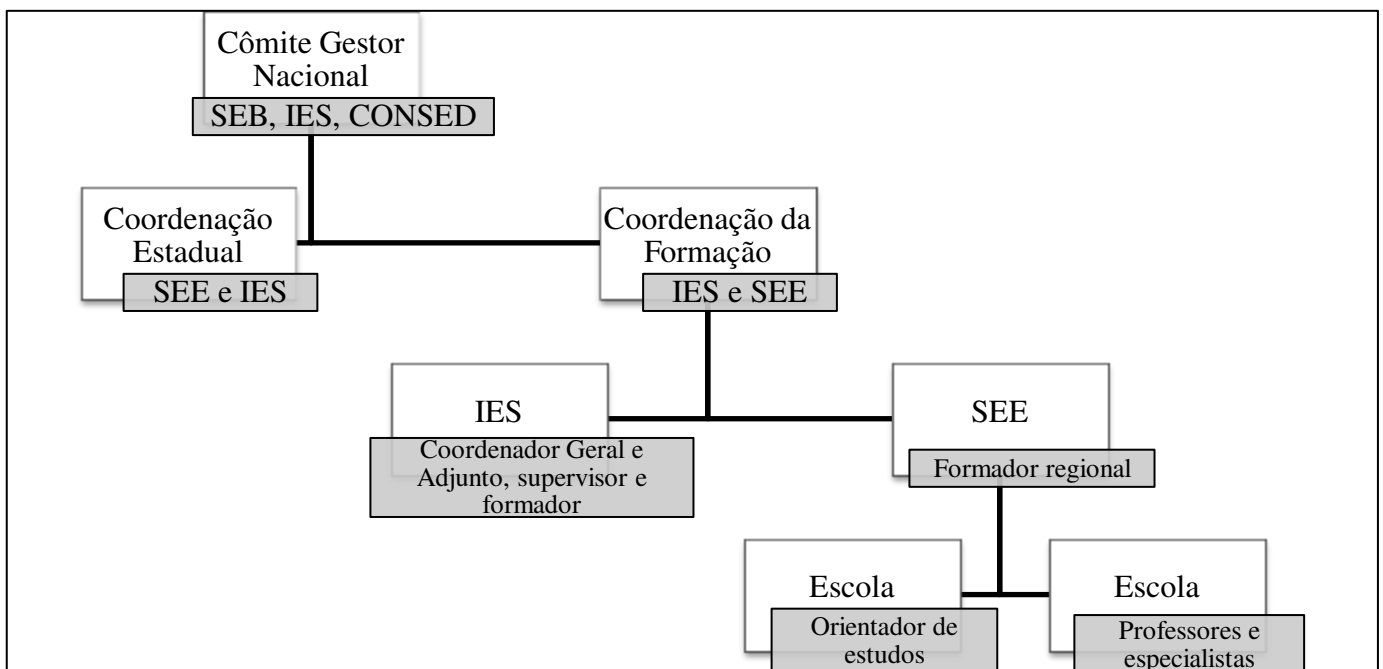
Cômite Gestor Nacional

SEB, IES, CONSED

Coordenação Estadual

SEE e IES

Coordenação da Formação

IES e SEE

IES

Coordenador Geral e Adjunto, supervisor e formador

SEE

Formador regional

Escola

Orientador de estudos

Escola

Professores e especialistas